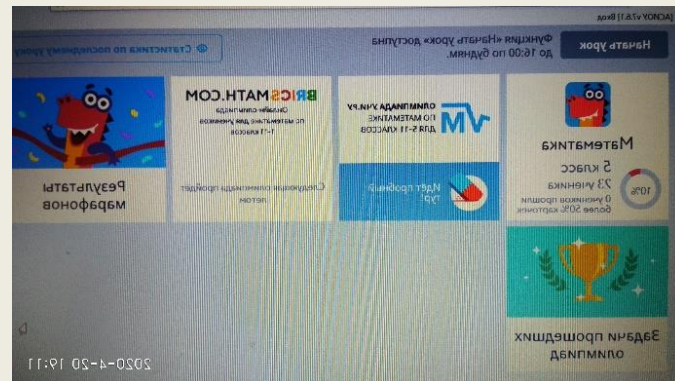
YCHI.RU v2.6.1 Вход

Начать урок

Функция «Начать урок» доступна до 16:00 по будням.

Статистика по последнему уроку

Математика
5 класс
23 ученика
0 учеников прошли более 50% карточек
10%

Задачи прошедших олимпиад

ОЛИМПИАДА УЧИ.РУ ПО МАТЕМАТИКЕ ДЛЯ 5–11 КЛАССОВ

Идет пробный тур!

BRICSMATH.COM
Онлайн-олимпиада по математике для учеников 1–11 классов

Следующая олимпиада пройдет летом

Результаты марафонов

2020-4-20 19:11